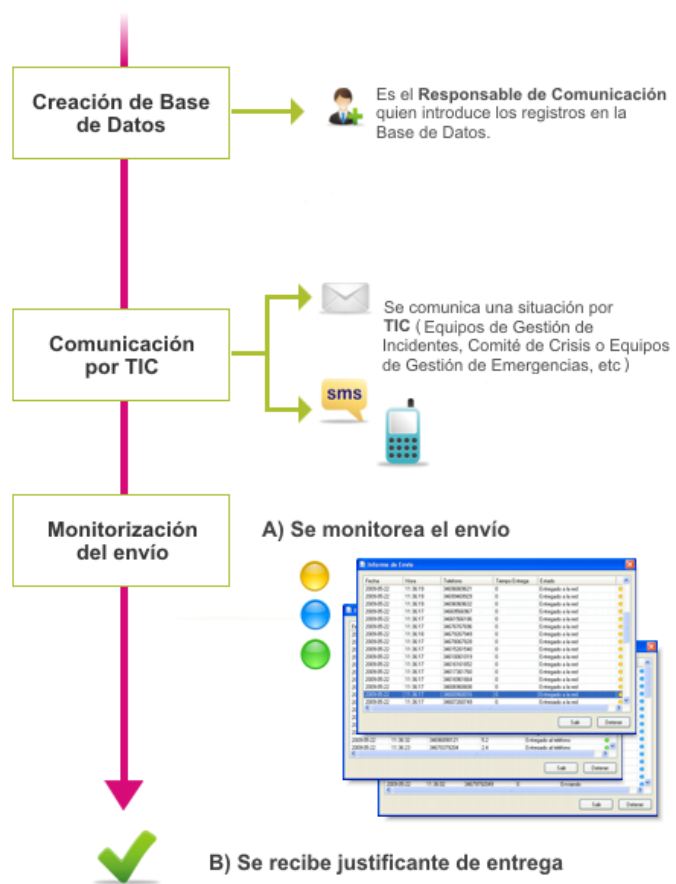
Creación de Base de Datos

Es el **Responsable de Comunicación** quien introduce los registros en la Base de Datos.

Comunicación por TIC

Se comunica una situación por **TIC** ( Equipos de Gestión de Incidentes, Comité de Crisis o Equipos de Gestión de Emergencias, etc )

sms

Monitorización del envío

A) Se monitorea el envío

Informe de Envío

| Fecha | Hora | Teléfono | Tiempo Entrega | Estado |
|---|---|---|---|---|
| 2009-05-22 | 11:36:19 | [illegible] | 0 | Entregado a la red |
| 2009-05-22 | 11:36:19 | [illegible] | 0 | Entregado a la red |
| 2009-05-22 | 11:36:18 | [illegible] | 0 | Entregado a la red |
| 2009-05-22 | 11:36:18 | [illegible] | 0 | Entregado a la red |
| 2009-05-22 | 11:36:17 | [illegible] | 0 | Entregado a la red |
| 2009-05-22 | 11:36:17 | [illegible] | 0 | Entregado a la red |
| 2009-05-22 | 11:36:18 | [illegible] | 0 | Entregado a la red |
| 2009-05-22 | 11:36:17 | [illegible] | 0 | Entregado a la red |
| 2009-05-22 | 11:36:17 | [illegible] | 0 | Entregado a la red |
| 2009-05-22 | 11:36:17 | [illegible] | 0 | Entregado a la red |
| 2009-05-22 | 11:36:17 | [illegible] | 0 | Entregado a la red |
| 2009-05-22 | 11:36:17 | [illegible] | 0 | Entregado a la red |
| 2009-05-22 | 11:36:17 | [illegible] | 0 | Entregado a la red |
| 2009-05-22 | 11:36:17 | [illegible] | 0 | Entregado a la red |
| 2009-05-22 | 11:36:17 | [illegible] | 0 | Entregado a la red |
| 2009-05-22 | 11:36:17 | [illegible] | 0 | Entregado a la red |

Salir Detener

| 2009-05-22 | 11:36:22 | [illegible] | 5.2 | Entregado al teléfono |
|---|---|---|---|---|
| 2009-05-22 | 11:36:23 | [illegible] | 2.4 | Entregado al teléfono |

Salir Detener

| 2009-05-22 | 11:36:22 | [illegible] | 0 | Enviando |
|---|---|---|---|---|

Salir Detener

B) Se recibe justificante de entrega